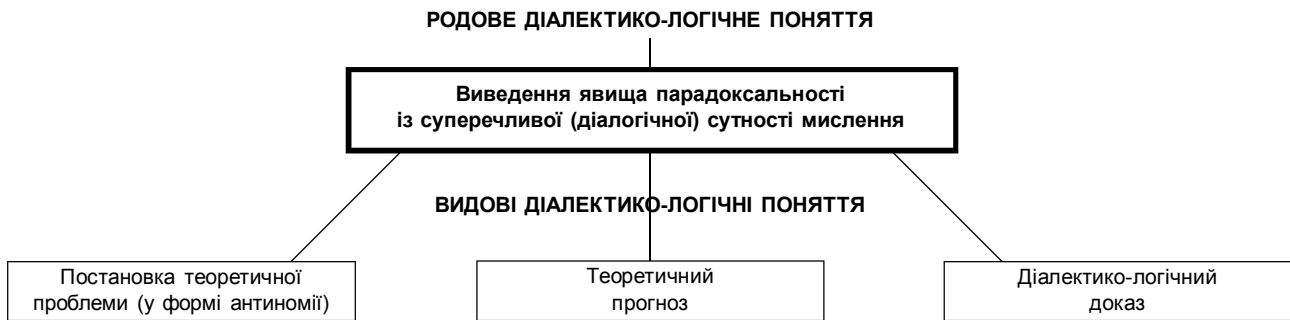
РОДОВЕ ДІАЛЕКТИКО-ЛОГІЧНЕ ПОНЯТТЯ

Виведення явища парадоксальності із суперечливої (діалогічної) сутності мислення

ВИДОВІ ДІАЛЕКТИКО-ЛОГІЧНІ ПОНЯТТЯ

Постановка теоретичної проблеми (у формі антиномії)

Теоретичний прогноз

Діалектико-логічний доказ